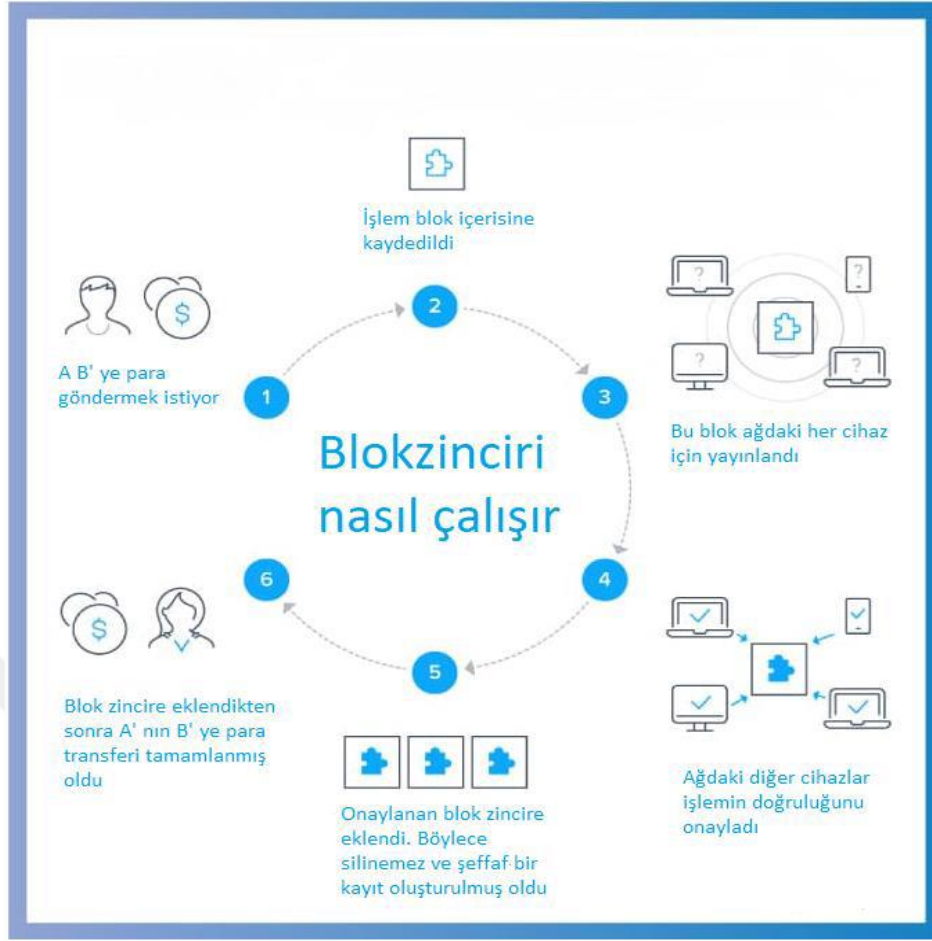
Blokzinciri nasıl çalışır

1
A B' ye para göndermek istiyor

2
İşlem blok içerisine kaydedildi

3
Bu blok ağdaki her cihaz için yayınlandı

?
?
?
?

4
Ağdaki diğer cihazlar işlemin doğruluğunu onayladı

5
Onaylanan blok zincire eklendi. Böylece silinemez ve şeffaf bir kayıt oluşturulmuş oldu

6
Blok zincire eklendikten sonra A' nın B' ye para transferi tamamlanmış oldu